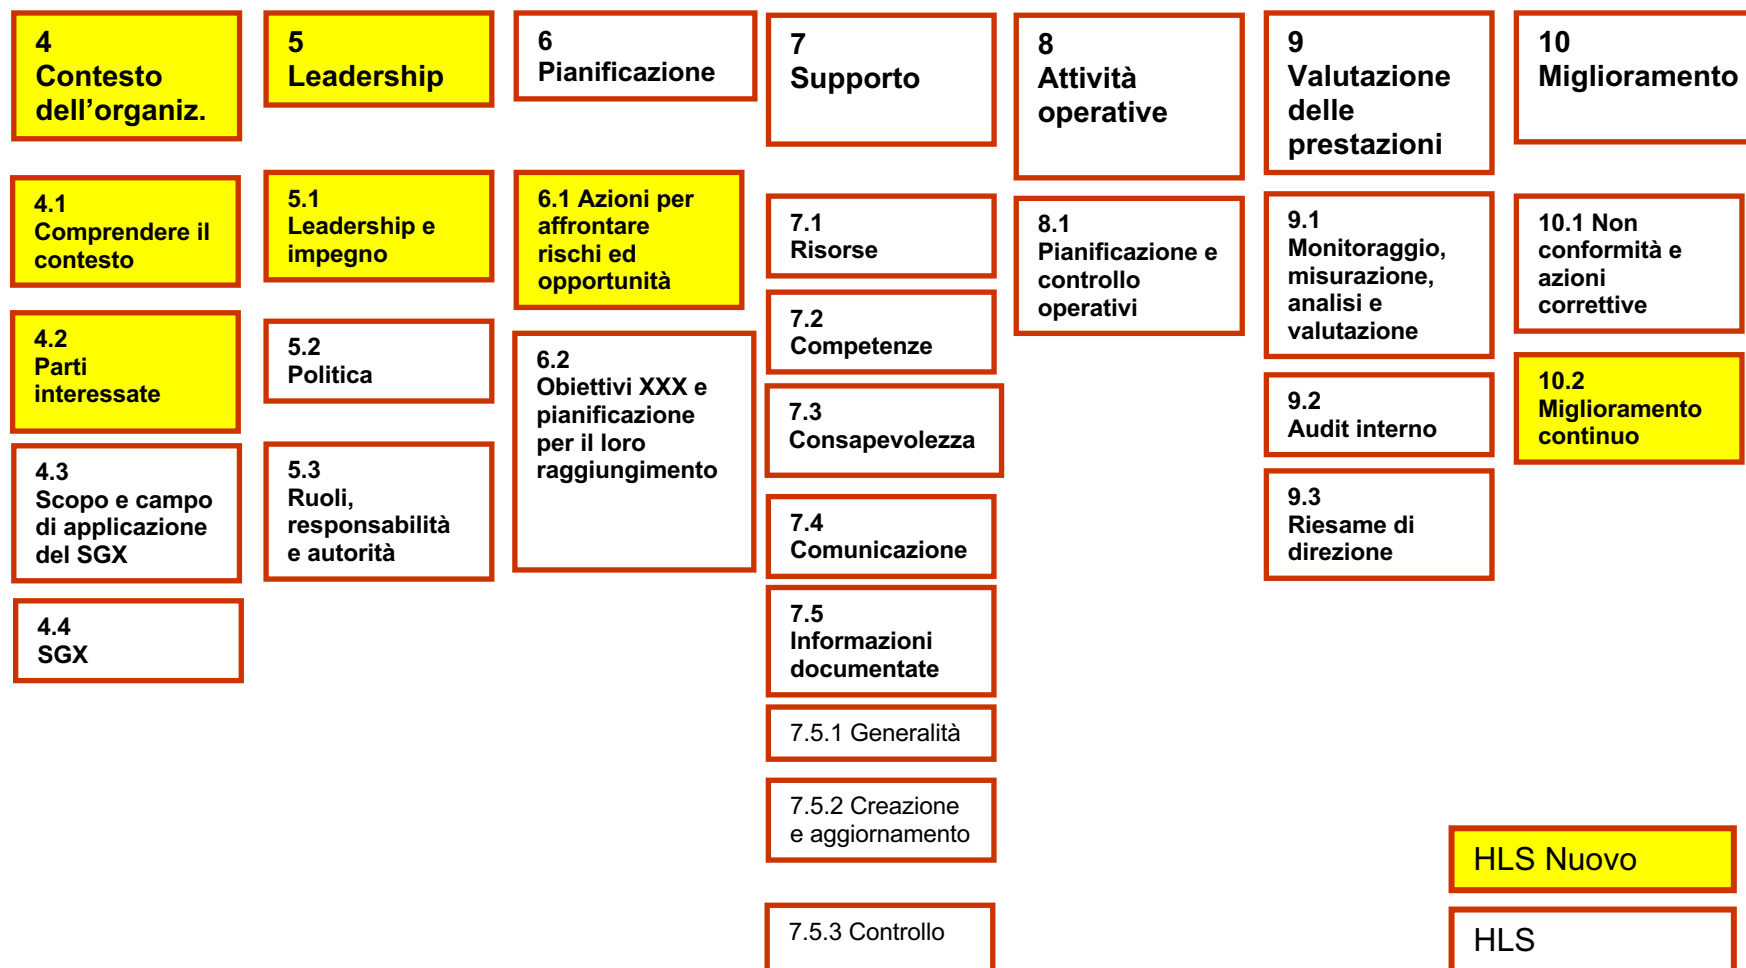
4
Contesto dell’organiz.

4.1
Comprendere il contesto

4.2
Parti interessate

4.3
Scopo e campo di applicazione del SGX

4.4
SGX

5
Leadership

5.1
Leadership e impegno

5.2
Politica

5.3
Ruoli, responsabilità e autorità

6
Pianificazione

6.1 Azioni per affrontare rischi ed opportunità

6.2
Obiettivi XXX e pianificazione per il loro raggiungimento

7
Supporto

7.1
Risorse

7.2
Competenze

7.3
Consapevolezza

7.4
Comunicazione

7.5
Informazioni documentate

7.5.1 Generalità

7.5.2 Creazione e aggiornamento

7.5.3 Controllo

8
Attività operative

8.1
Pianificazione e controllo operativi

9
Valutazione delle prestazioni

9.1
Monitoraggio, misurazione, analisi e valutazione

9.2
Audit interno

9.3
Riesame di direzione

10
Miglioramento

10.1 Non conformità e azioni correttive

10.2
Miglioramento continuo

HLS Nuovo

HLS